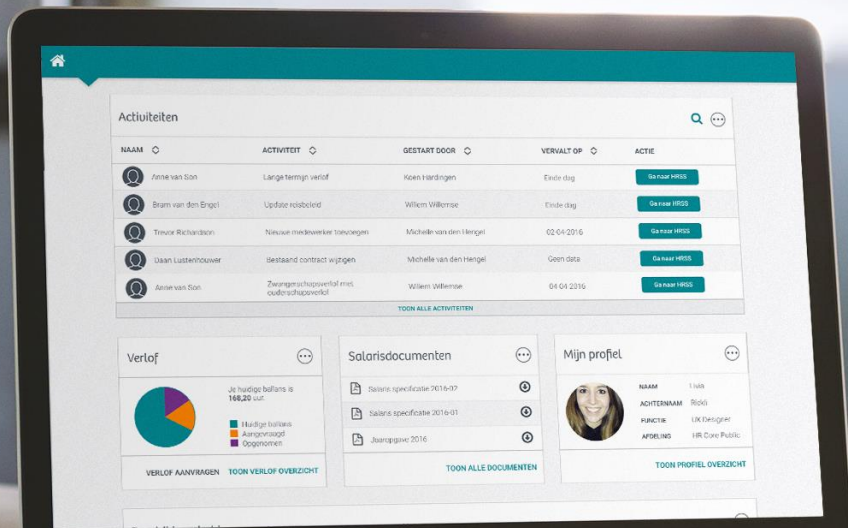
Activiteiten

| NAAM | ACTIVITEIT | GESTART DOOR | VERVALT OP | ACTIE |
|---|---|---|---|---|
| Anne van Son | Lange termijn verlof | Koen Hardingen | Einde dag | Ga naar HRSS |
| Bram van den Engel | Update reisbeleid | Willem Willemse | Einde dag | Ga naar HRSS |
| Trevor Richardson | Nieuwe medewerker toevoegen | Michelle van den Hengel | 02-04-2016 | Ga naar HRSS |
| Daan Lustenhouwer | Bestaand contract wijzigen | Michelle van den Hengel | Geen data | Ga naar HRSS |
| Anne van Son | Zwangerschapsverlof met ouderschapsverlof | Willem Willemse | 04-04-2016 | Ga naar HRSS |

TOON ALLE ACTIVITEITEN

Verlof

Je huidige balans is 168,20 uur.

Huidige balans
Aangevraagd
Opgenomen

VERLOF AANVRAGEN TOON VERLOF OVERZICHT

Salarisdocumenten

Salaris specificatie 2016-02
Salaris specificatie 2016-01
Jaaropgave 2016

TOON ALLE DOCUMENTEN

Mijn profiel

NAAM Livia
ACHTERNAAM Ricki
FUNCTIE UX Designer
AFDELING HR Core Public

TOON PROFIEL OVERZICHT